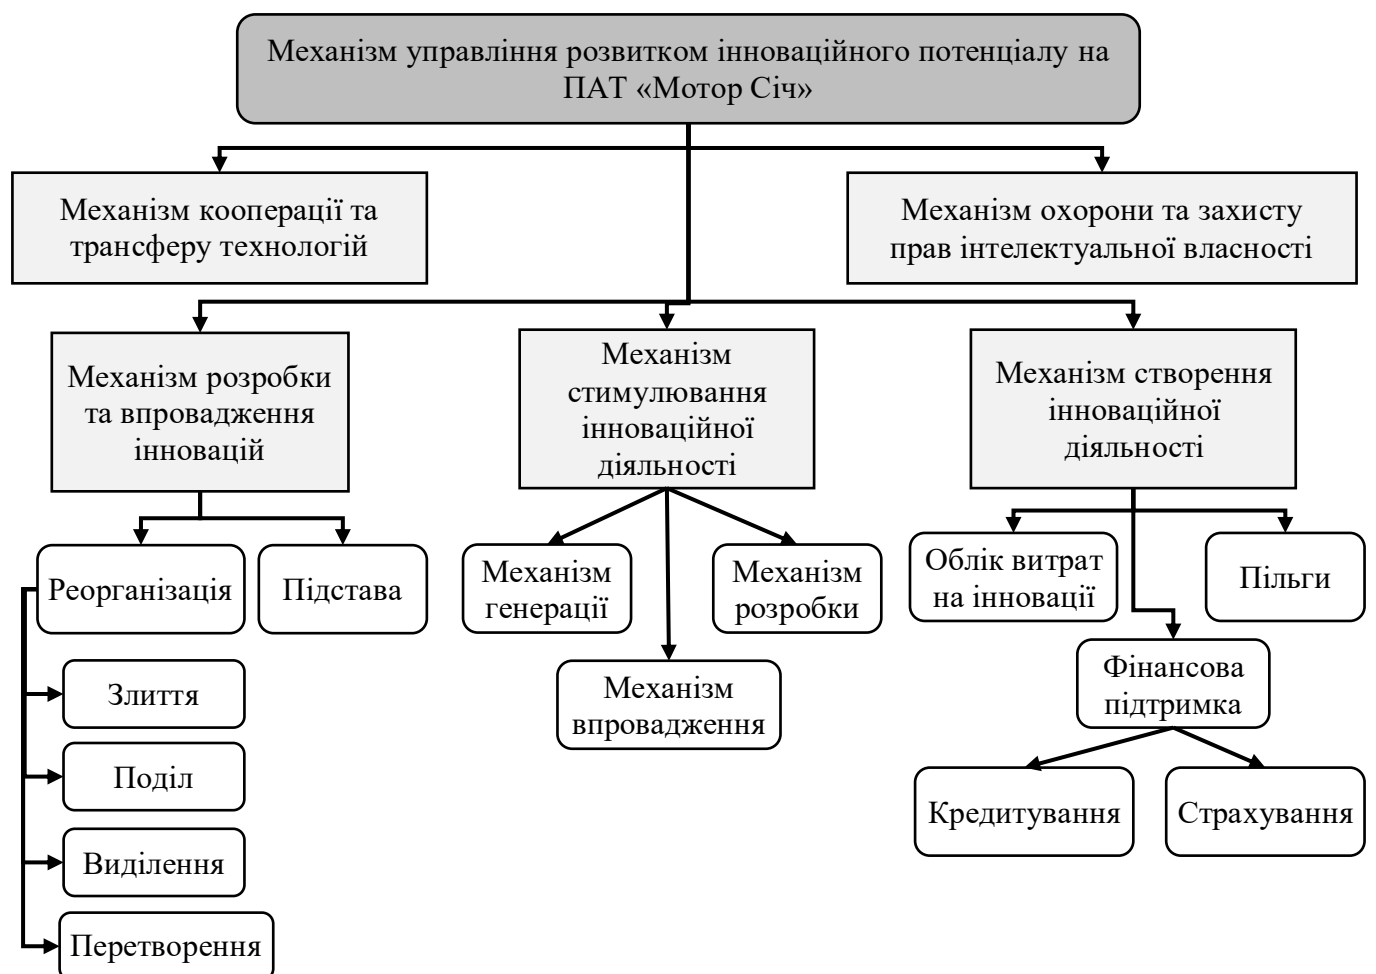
Механізм управління розвитком інноваційного потенціалу на ПАТ «Мотор Січ»

Механізм кооперації та трансферу технологій

Механізм охорони та захисту прав інтелектуальної власності

Механізм розробки та впровадження інновацій

Механізм стимулювання інноваційної діяльності

Механізм створення інноваційної діяльності

Реорганізація

Підстава

Злиття

Поділ

Виділення

Перетворення

Механізм генерації

Механізм розробки

Механізм впровадження

Облік витрат на інновації

Пільги

Фінансова підтримка

Кредитування

Страхування